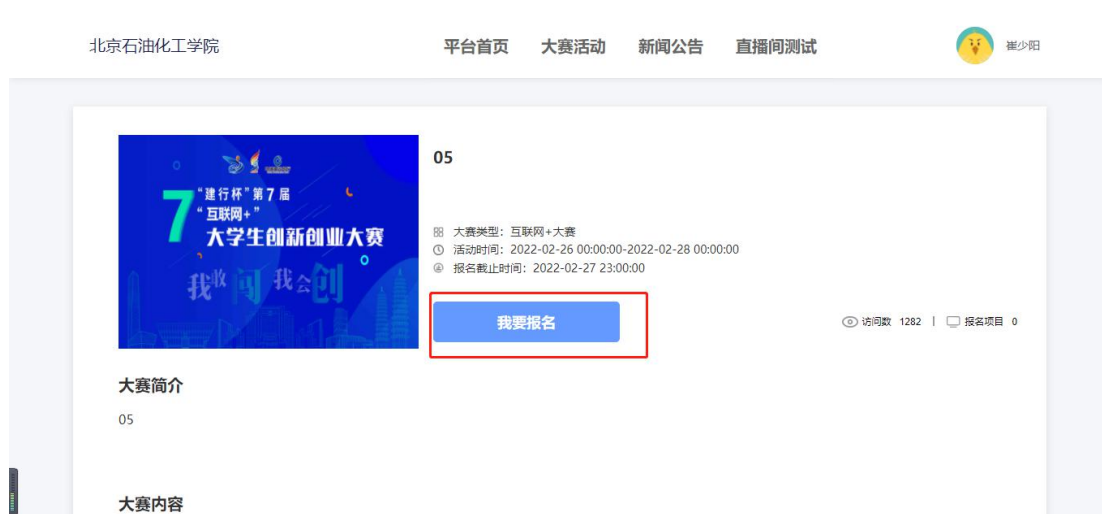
北京石油化工学院

平台首页 大赛活动 新闻公告 直播间测试

崔少阳

7 "建行杯"第7届 "互联网+" 大学生创新创业大赛

我敢闯 我会创

05

大赛类型：互联网+大赛
活动时间：2022-02-26 00:00:00-2022-02-28 00:00:00
报名截止时间：2022-02-27 23:00:00

我要报名

访问数 1282 | 报名项目 0

大赛简介

05

大赛内容